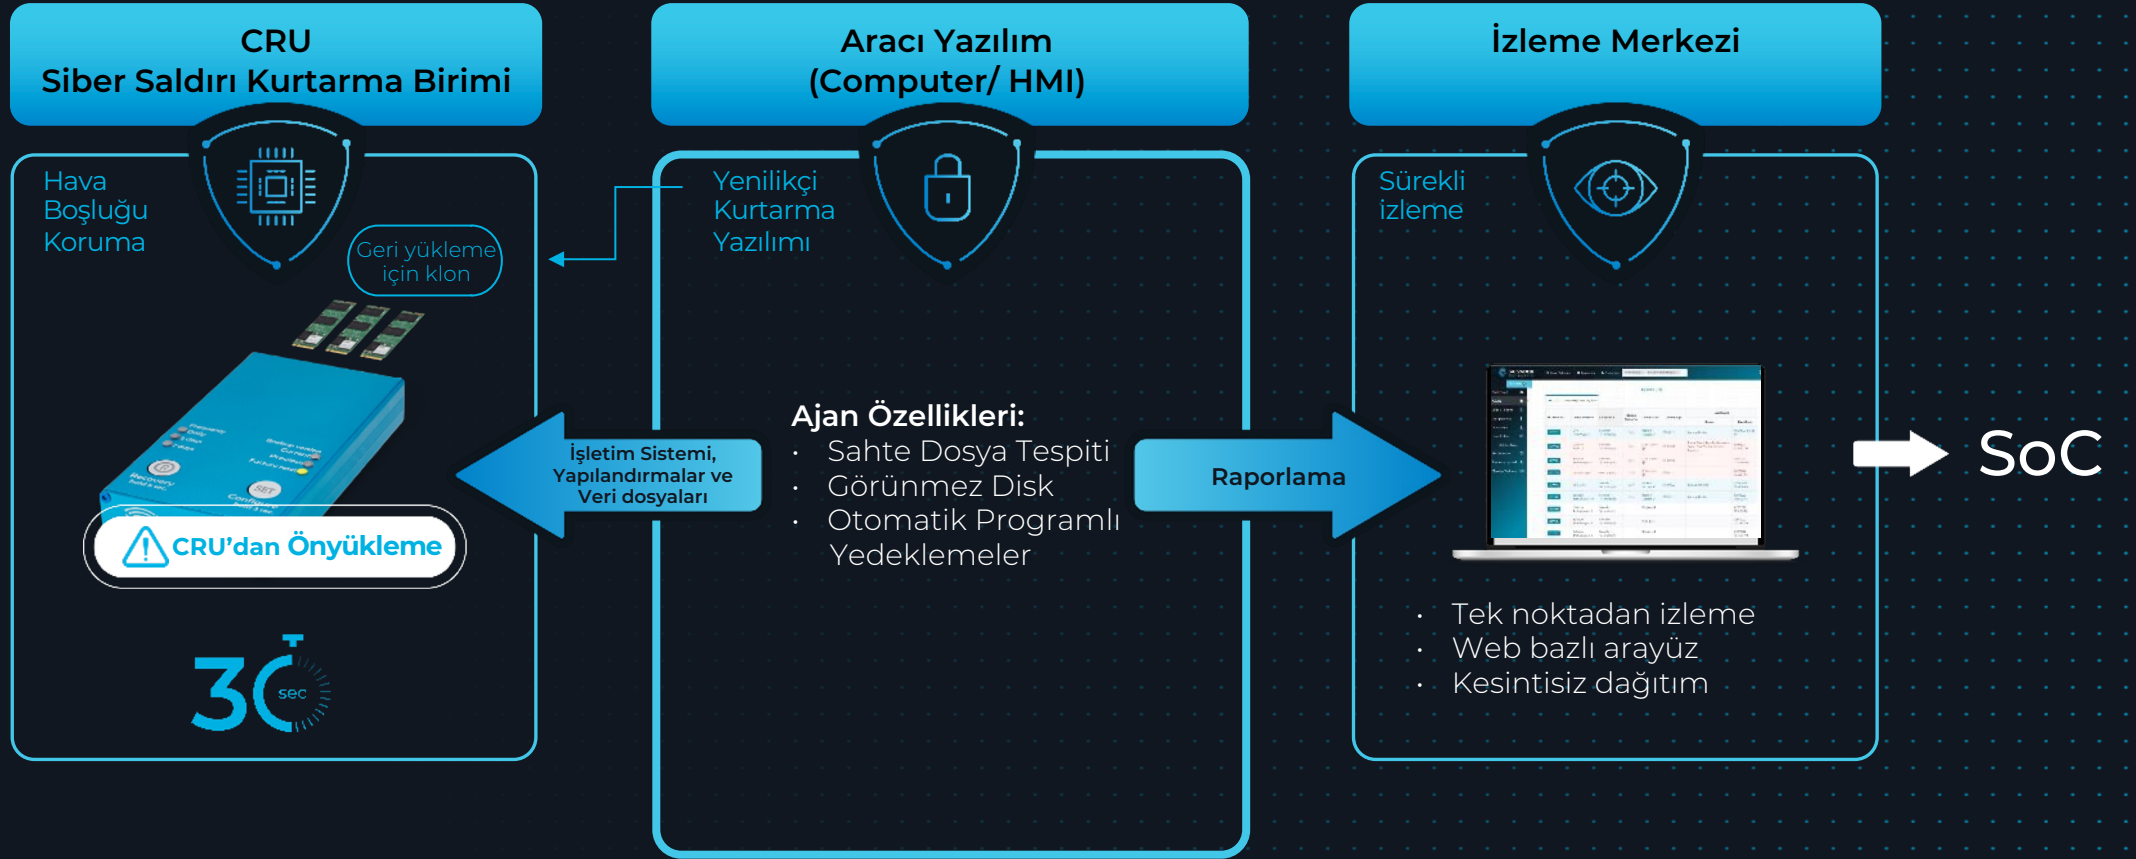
CRU
Siber Saldırı Kurtarma Birimi

Hava Boşluğu Koruma

Geri yükleme için klon

Recovery

SET

CRU'dan Önyükleme

30 sec

Aracı Yazılım
(Computer/ HMI)

Yenilikçi Kurtarma Yazılımı

İşletim Sistemi, Yapılandırmalar ve Veri dosyaları

Ajan Özellikleri:
• Sahte Dosya Tespiti
• Görünmez Disk
• Otomatik Programlı Yedeklemeler

Raporlama

İzleme Merkezi

Sürekli izleme

• Tek noktadan izleme
• Web bazlı arayüz
• Kesintisiz dağıtım

SoC